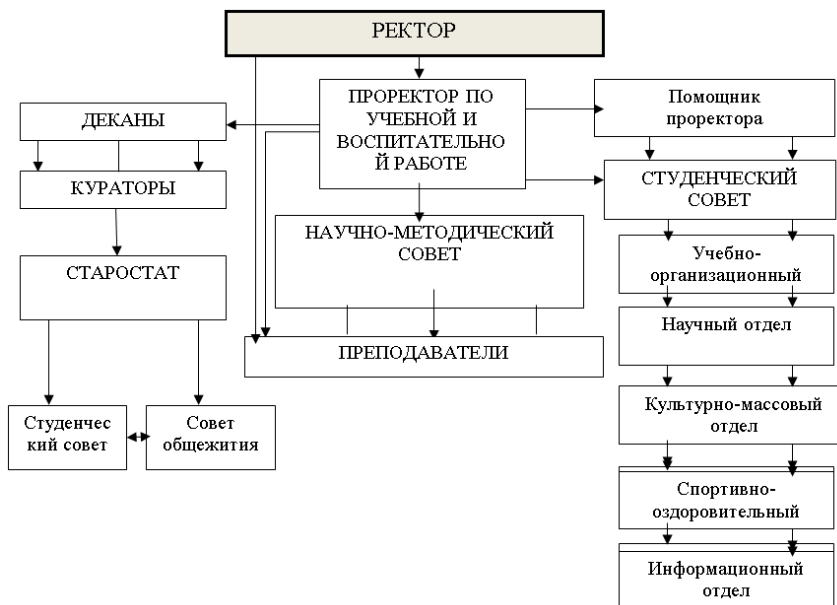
РЕКТОР

ПРОРЕКТОР ПО УЧЕБНОЙ И ВОСПИТАТЕЛЬНО Й РАБОТЕ

Помощник проректора

ДЕКАНЫ

КУРАТОРЫ

СТУДЕНЧЕСКИЙ СОВЕТ

НАУЧНО-МЕТОДИЧЕСКИЙ СОВЕТ

Учебно-организационный

СТАРОСТАТ

Научный отдел

ПРЕПОДАВАТЕЛИ

Культурно-массовый отдел

Студенчес кий совет

Совет общежития

Спортивно-оздоровительный

Информационный отдел